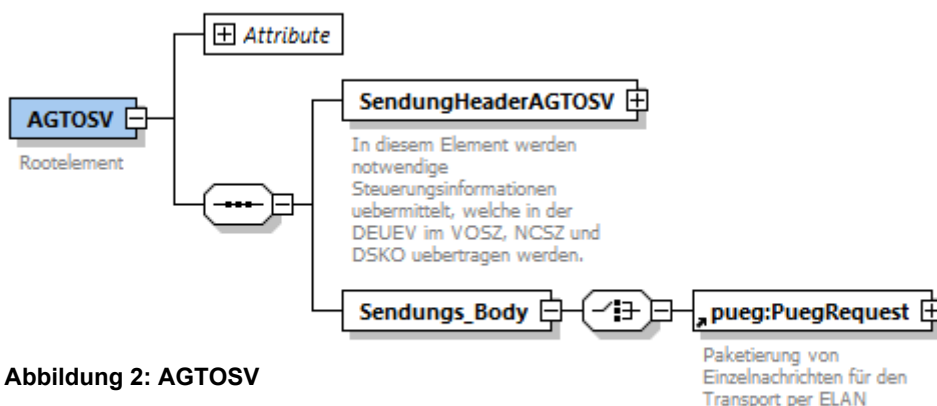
Attribute

AGTOSV

Rootelement

SendungHeaderAGTOSV

In diesem Element werden notwendige Steuerungsinformationen uebermittelt, welche in der DEUEV im VOSZ, NCSZ und DSKO uebertragen werden.

Sendungs_Body

pueg:PuegRequest

Paketierung von Einzelnachrichten für den Transport per ELAN

Abbildung 2: AGTOSV